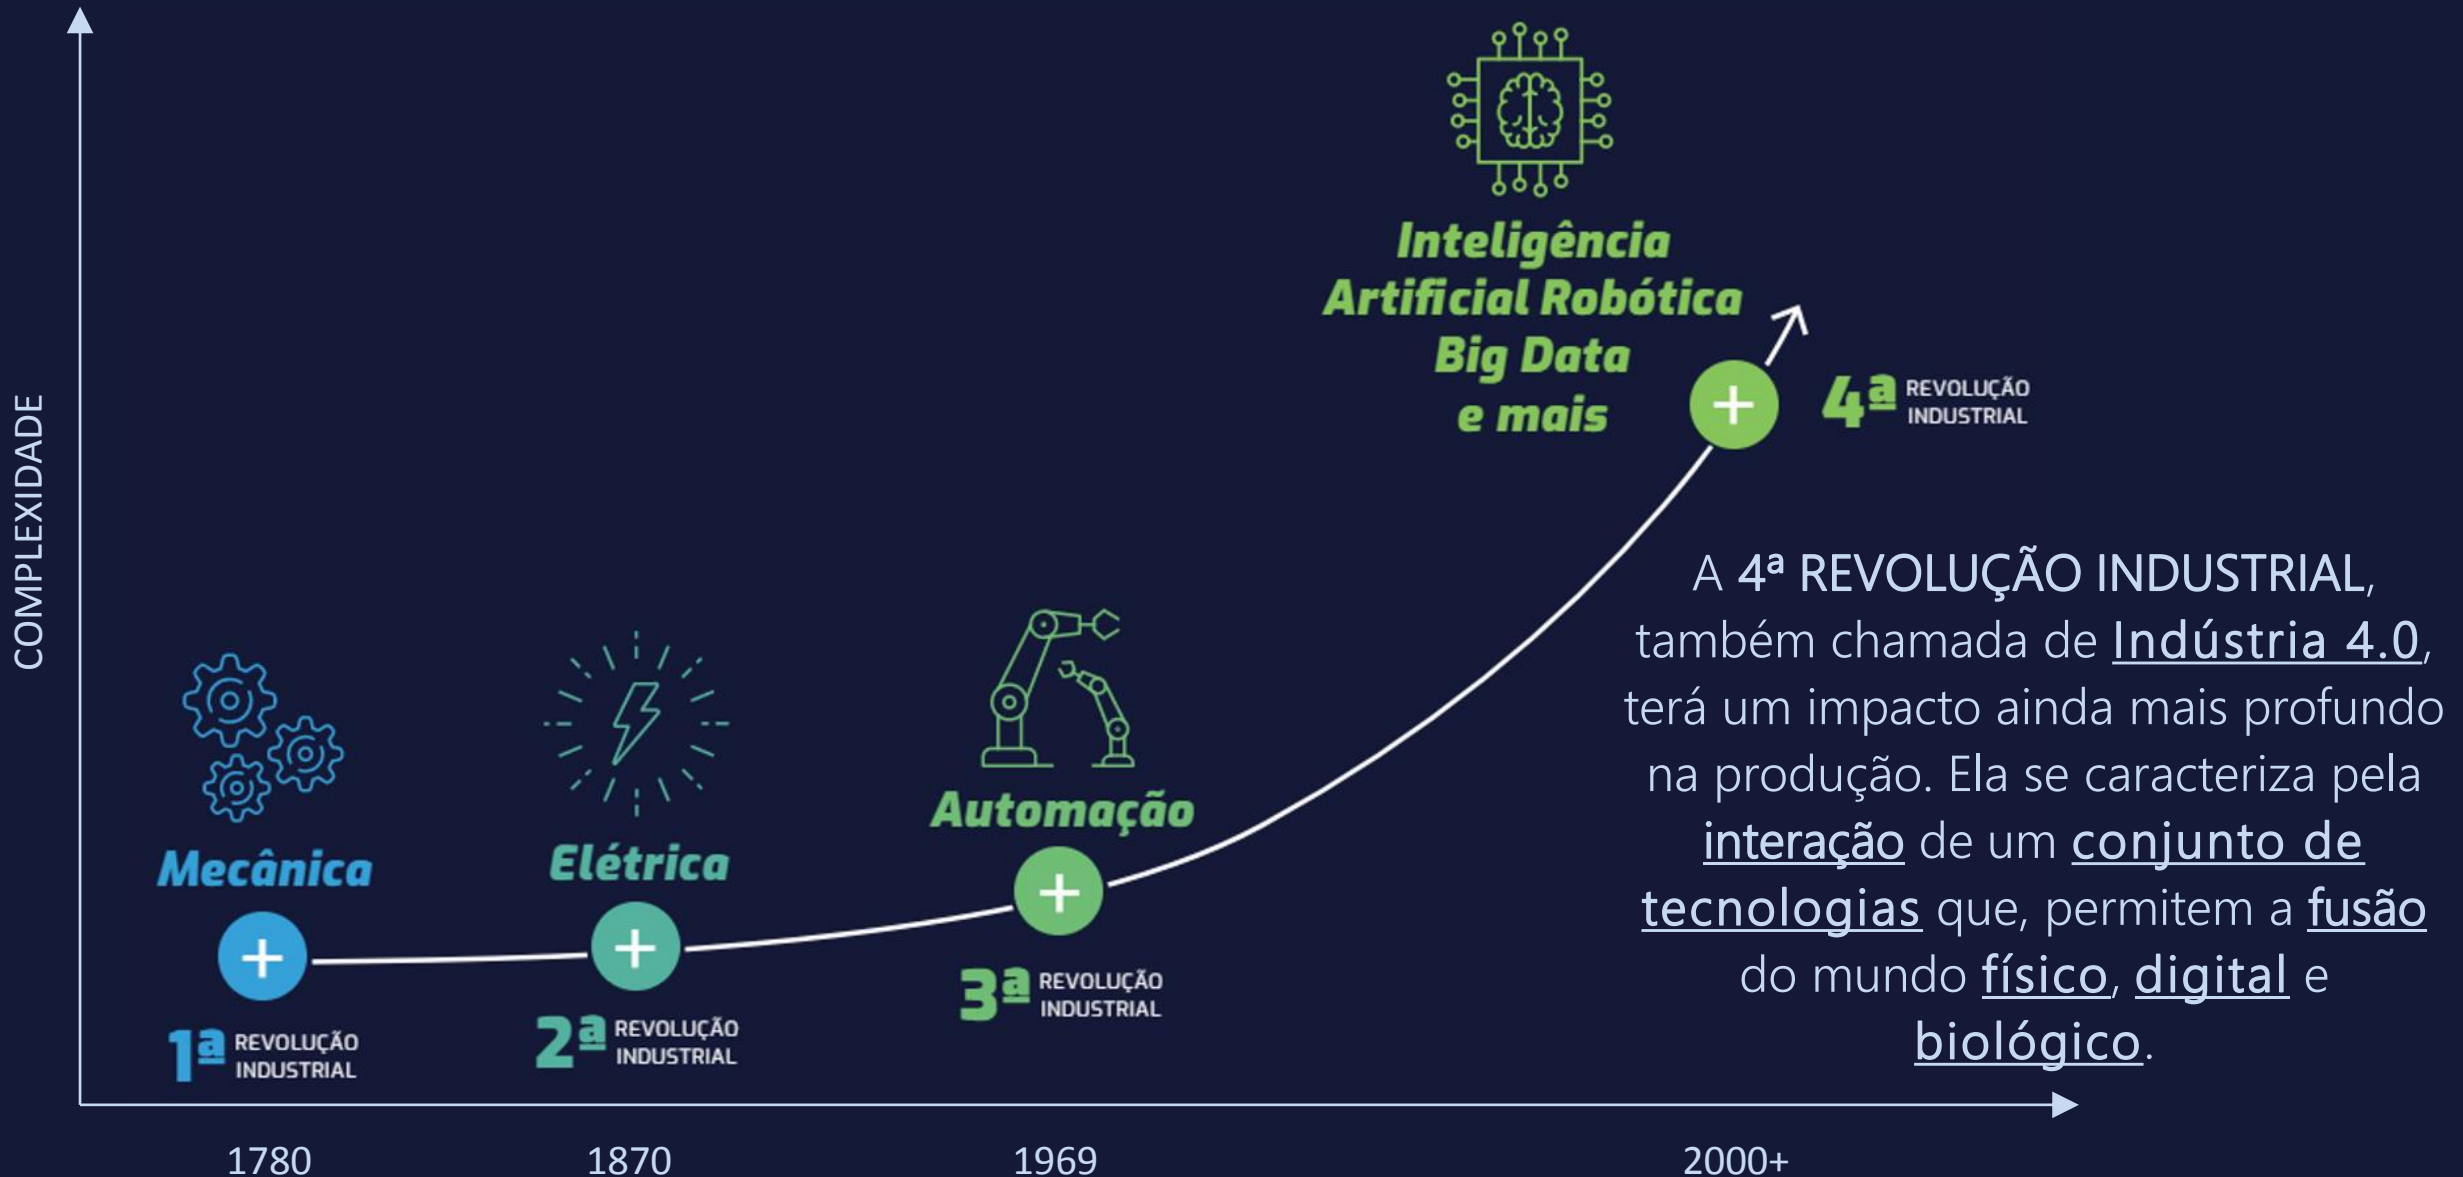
COMPLEXIDADE

Inteligência Artificial Robótica Big Data e mais

4ª REVOLUÇÃO INDUSTRIAL

A 4ª REVOLUÇÃO INDUSTRIAL, também chamada de Indústria 4.0, terá um impacto ainda mais profundo na produção. Ela se caracteriza pela interação de um conjunto de tecnologias que, permitem a fusão do mundo físico, digital e biológico.

Automação

3ª REVOLUÇÃO INDUSTRIAL

Mecânica

1ª REVOLUÇÃO INDUSTRIAL

Elétrica

2ª REVOLUÇÃO INDUSTRIAL

1780

1870

1969

2000+